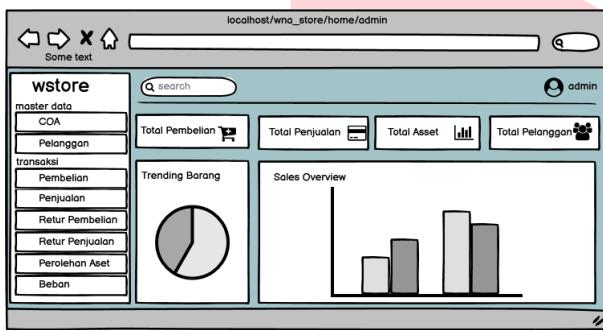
localhost/wna_store/home/admin

Some text

wstore

master data

COA

Pelanggan

transaksi

Pembelian

Penjualan

Retur Pembelian

Retur Penjualan

Perolehan Aset

Beban

search

admin

Total Pembelian

Total Penjualan

Total Asset

Total Pelanggan

Trending Barang

Sales Overview